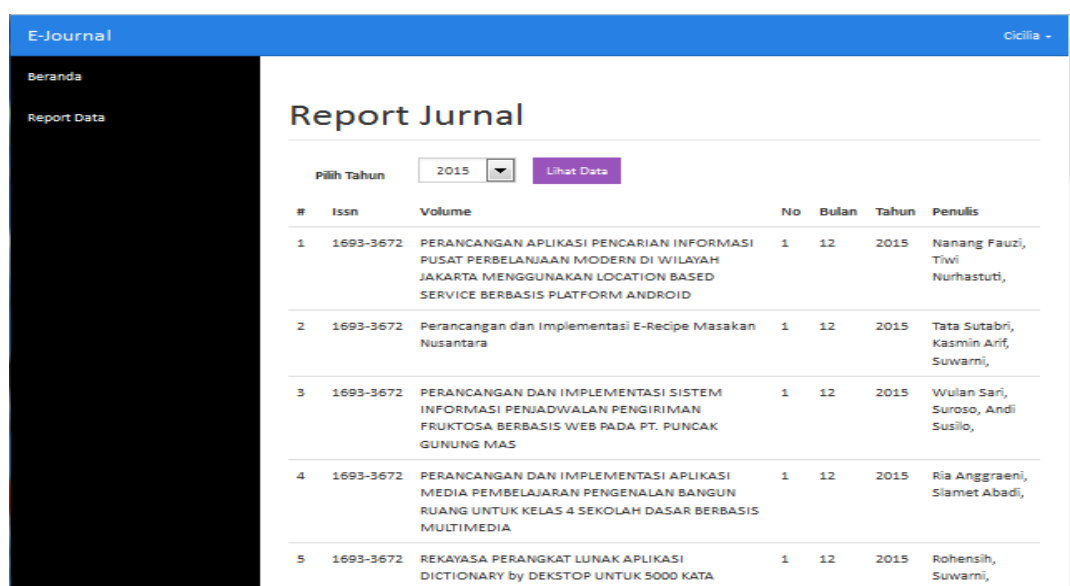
E-Journal

Cicilia

Beranda

Report Data

Report Jurnal

Pilih Tahun 2015 Lihat Data

| # | Issn | Volume | No | Bulan | Tahun | Penulis |
|---|---|---|---|---|---|---|
| 1 | 1693-3672 | PERANCANGAN APLIKASI PENCARIAN INFORMASI PUSAT PERBELANJAAN MODERN DI WILAYAH JAKARTA MENGGUNAKAN LOCATION BASED SERVICE BERBASIS PLATFORM ANDROID | 1 | 12 | 2015 | Nanang Fauzi, Tiwi Nurhastuti, |
| 2 | 1693-3672 | Perancangan dan Implementasi E-Recipe Masakan Nusantara | 1 | 12 | 2015 | Tata Sutabri, Kasmin Arif, Suwarni, |
| 3 | 1693-3672 | PERANCANGAN DAN IMPLEMENTASI SISTEM INFORMASI PENJADWALAN PENGIRIMAN FRUKTOSA BERBASIS WEB PADA PT. PUNCAK GUNUNG MAS | 1 | 12 | 2015 | Wulan Sari, Suroso, Andi Susilo, |
| 4 | 1693-3672 | PERANCANGAN DAN IMPLEMENTASI APLIKASI MEDIA PEMBELAJARAN PENGENALAN BANGUN RUANG UNTUK KELAS 4 SEKOLAH DASAR BERBASIS MULTIMEDIA | 1 | 12 | 2015 | Ria Anggraeni, Slamet Abadi, |
| 5 | 1693-3672 | REKAYASA PERANGKAT LUNAK APLIKASI DICTIONARY by DEKSTOP UNTUK 5000 KATA | 1 | 12 | 2015 | Rohensih, Suwarni, |